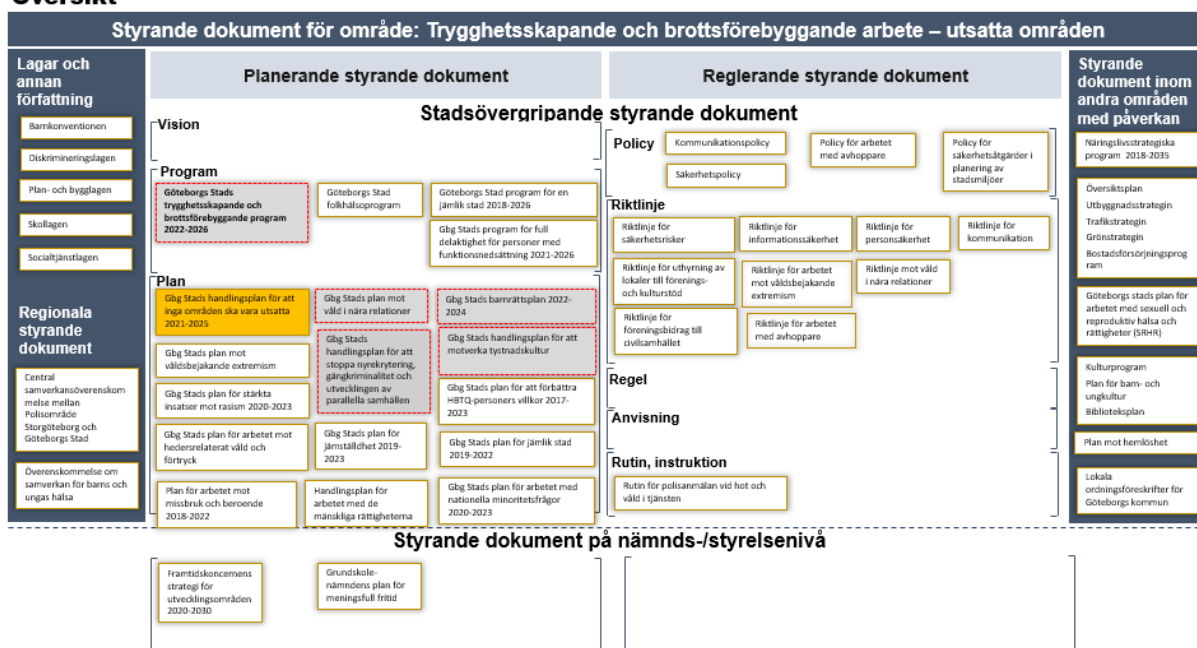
Översikt

Styrande dokument för område: Trygghetsskapande och brottsförebyggande arbete – utsatta områden

Lagar och annan författning

Barnkonventionen

Diskrimineringslagen

Plan- och bygglagen

Skollagen

Socialtjänstlagen

Regionala styrande dokument

Central samverkansöverenskommelse mellan Polisområde Storgöteborg och Göteborgs Stad

Överenskommelse om samverkan för barns och ungas hälsa

Planerande styrande dokument

Reglerande styrande dokument

Stadsövergripande styrande dokument

Vision

Program

Göteborgs Stads trygghetsskapande och brottsförebyggande program 2022-2026

Göteborgs Stad folkhälsoprogram

Göteborgs Stad program för en jämlik stad 2018-2026

Gbg Stads program för full delaktighet för personer med funktionsnedsättning 2021-2026

Plan

Gbg Stads handlingsplan för att inga områden ska vara utsatta 2021-2025

Gbg Stads plan mot våld i nära relationer

Gbg Stads barnrättsplan 2022-2024

Gbg Stads plan mot våldsbejakande extremism

Gbg Stads handlingsplan för att stoppa nyrekrytering, gängkriminalitet och utvecklingen av parallella samhällen

Gbg Stads handlingsplan för att motverka tystnadskultur

Gbg Stads plan för stärkta insatser mot rasism 2020-2023

Gbg Stads plan för att förbättra HBTQ-personers villkor 2017-2023

Gbg Stads plan för arbetet mot hedersrelaterat våld och förtryck

Gbg Stads plan för jämställdhet 2019-2023

Gbg Stads plan för jämlik stad 2019-2022

Plan för arbetet mot missbruk och beroende 2018-2022

Handlingsplan för arbetet med de mänskliga rättigheterna

Gbg Stads plan för arbetet med nationella minoritetsfrågor 2020-2023

Policy

Kommunikationspolicy

Säkerhetspolicy

Policy för arbetet med avhoppare

Policy för säkerhetsåtgärder i planering av stadsmiljöer

Riktlinje

Riktlinje för säkerhetsrisker

Riktlinje för informationssäkerhet

Riktlinje för personsäkerhet

Riktlinje för kommunikation

Riktlinje för uthyrning av lokaler till förenings- och kulturstöd

Riktlinje för arbetet mot våldsbejakande extremism

Riktlinje mot våld i nära relationer

Riktlinje för föreningsbidrag till civilsamhället

Riktlinje för arbetet med avhoppare

Regel

Anvisning

Rutin, instruktion

Rutin för polisanmälan vid hot och våld i tjänsten

Styrande dokument inom andra områden med påverkan

Näringslivsstrategiska program 2018-2035

Översiktsplan
Utbyggnadsstrategin
Trafikstrategin
Grönstrategin
Bostadsförsörjningsprogram

Göteborgs stads plan för arbetet med sexuell och reproduktiv hälsa och rättigheter (SRHR)

Kulturprogram
Plan för barn- och ungkultur
Biblioteksplan

Plan mot hemlöshet

Lokala ordningsföreskrifter för Göteborgs kommun

Styrande dokument på nämnds-/styrelsenivå

Framtidskoncernens strategi för utvecklingsområden 2020-2030

Grundskolenämndens plan för meningsfull fritid